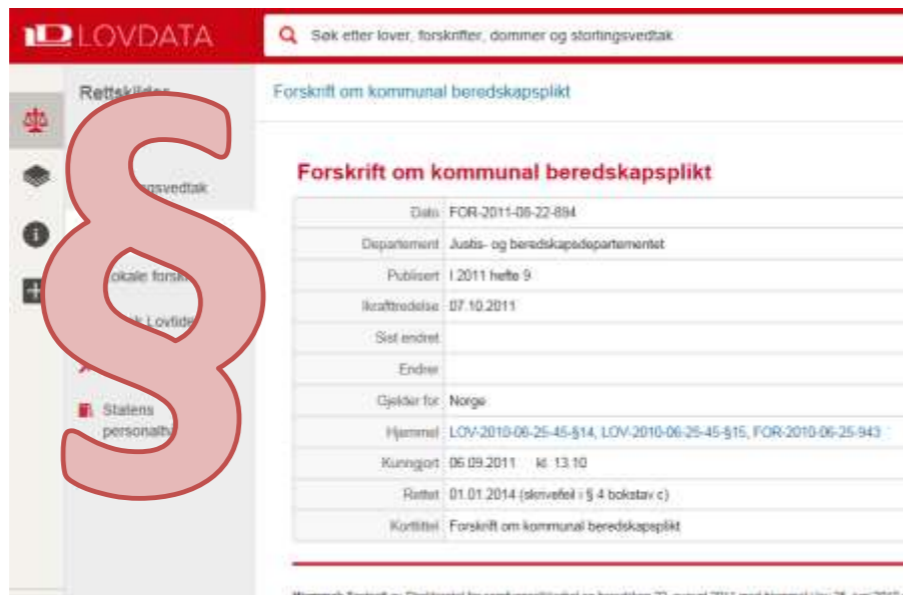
LOVDATA

Søk etter lover, forskrifter, dommer og stortingsvedtak

Rettskilder

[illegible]gsvedtak

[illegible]okale forsk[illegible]

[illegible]k i Lovtide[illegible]

Statens personalh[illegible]

§

Forskrift om kommunal beredskapsplikt

Forskrift om kommunal beredskapsplikt

| | |
|---|---|
| Dato | FOR-2011-08-22-894 |
| Departement | Justis- og beredskapsdepartementet |
| Publisert | I 2011 hefte 9 |
| Ikrafttredelse | 07.10.2011 |
| Sist endret | |
| Endrer | |
| Gjelder for | Norge |
| Hjemmel | LOV-2010-06-25-45-§14, LOV-2010-06-25-45-§15, FOR-2010-06-25-943 |
| Kunngjort | 06.09.2011 kl. 13.10 |
| Rettet | 01.01.2014 (skrivefeil i § 4 bokstav c) |
| Korttittel | Forskrift om kommunal beredskapsplikt |

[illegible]